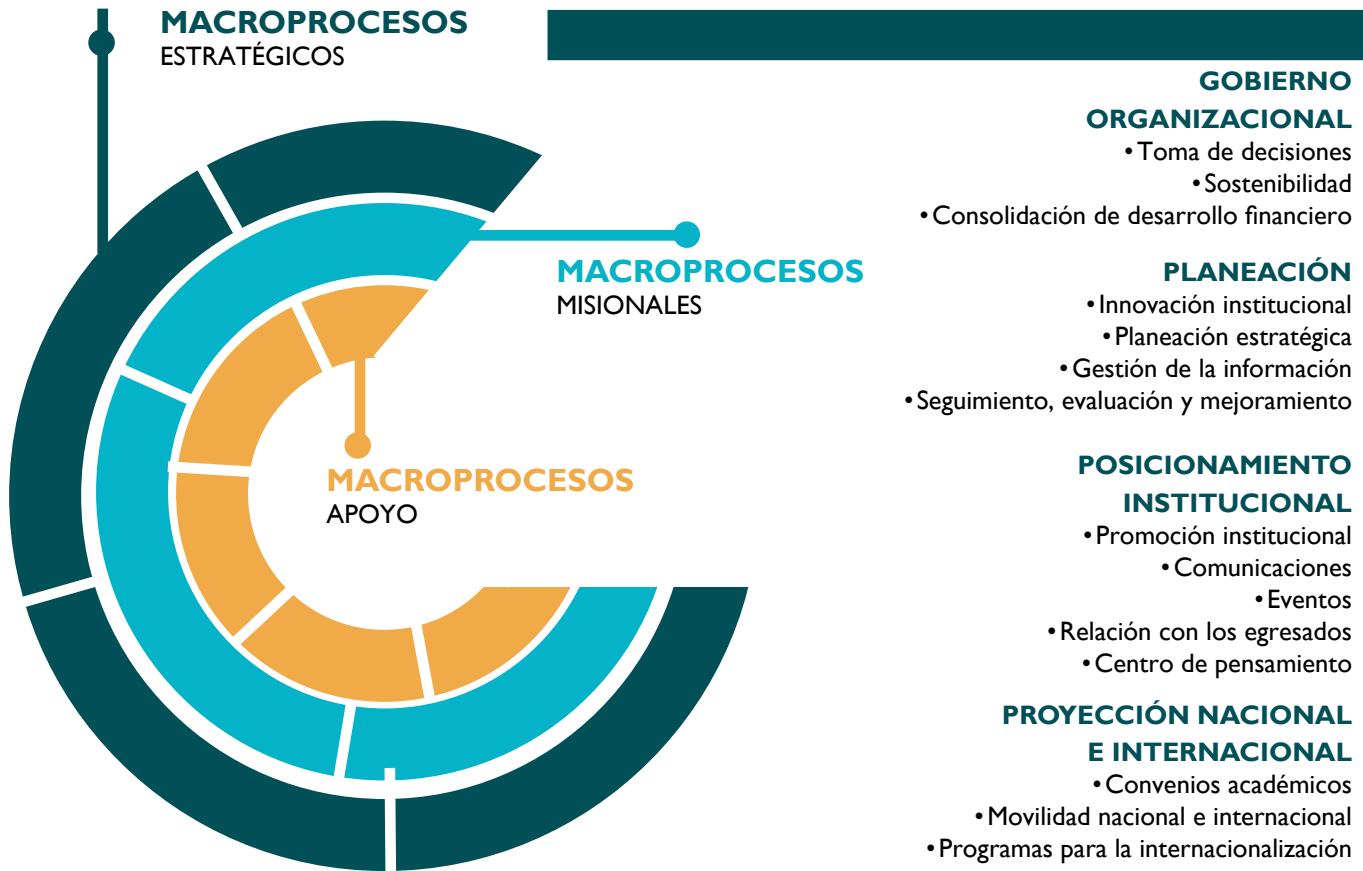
MACROPROCESOS
ESTRATÉGICOS

MACROPROCESOS
MISIONALES

MACROPROCESOS
APOYO

GOBIERNO ORGANIZACIONAL
• Toma de decisiones
• Sostenibilidad
• Consolidación de desarrollo financiero

PLANEACIÓN
• Innovación institucional
• Planeación estratégica
• Gestión de la información
• Seguimiento, evaluación y mejoramiento

POSICIONAMIENTO INSTITUCIONAL
• Promoción institucional
• Comunicaciones
• Eventos
• Relación con los egresados
• Centro de pensamiento

PROYECCIÓN NACIONAL E INTERNACIONAL
• Convenios académicos
• Movilidad nacional e internacional
• Programas para la internacionalización